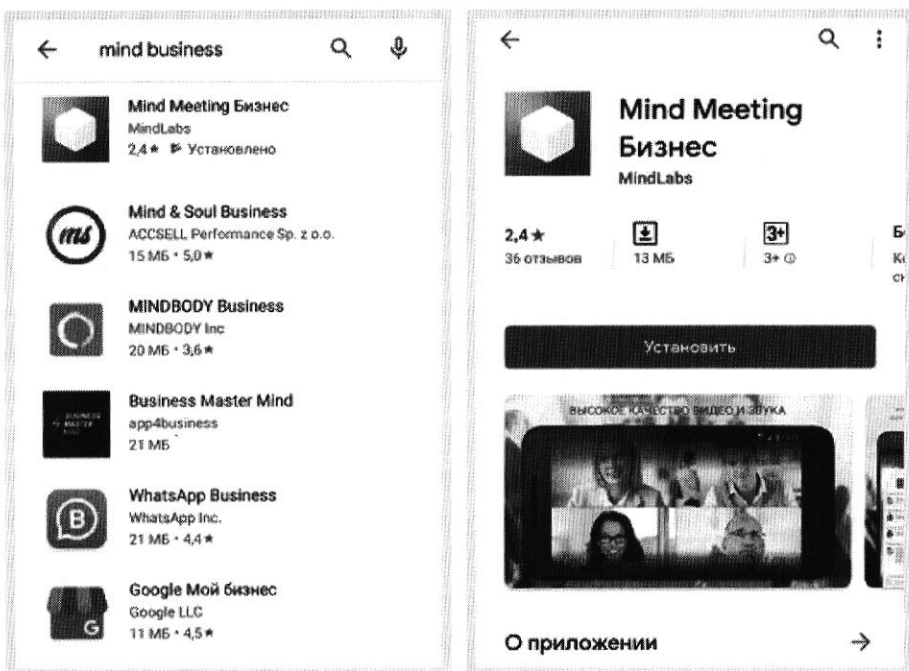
← mind business

Mind Meeting Бизнес
MindLabs
2,4★ Установлено

ms
Mind & Soul Business
ACCSELL Performance Sp. z o.o.
15 МБ • 5,0★

MINDBODY Business
MINDBODY Inc
20 МБ • 3,6★

Business Master Mind
app4business
21 МБ

WhatsApp Business
WhatsApp Inc.
21 МБ • 4,4★

Google Мой бизнес
Google LLC
11 МБ • 4,5★

←

Mind Meeting Бизнес
MindLabs

2,4★
36 отзывов

13 МБ

3+
3+

Б
К
сı

Установить

ВЫСОКОЕ КАЧЕСТВО ВИДЕО И ЗВУКА

О приложении →